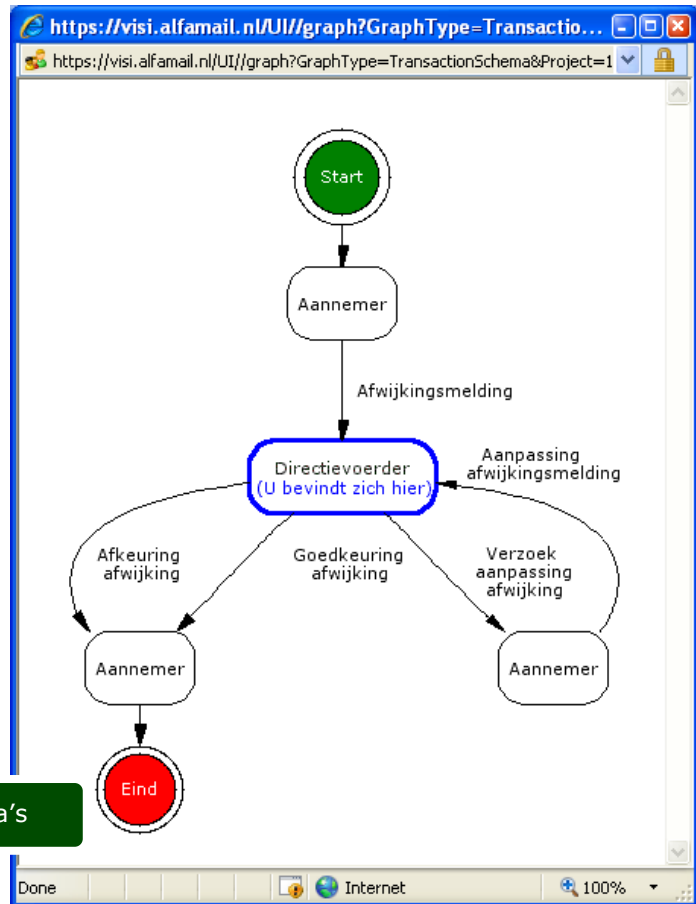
https://visi.alfamail.nl/UI//graph?GraphType=Transactio...

https://visi.alfamail.nl/UI//graph?GraphType=TransactionSchema&Project=1

Start

Aannemer

Afwijkingsmelding

Directievoerder
(U bevindt zich hier)

Aanpassing afwijkingsmelding

Afkeuring afwijking

Goedkeuring afwijking

Verzoek aanpassing afwijking

Aannemer

Aannemer

Eind

a's

Done

Internet

100%